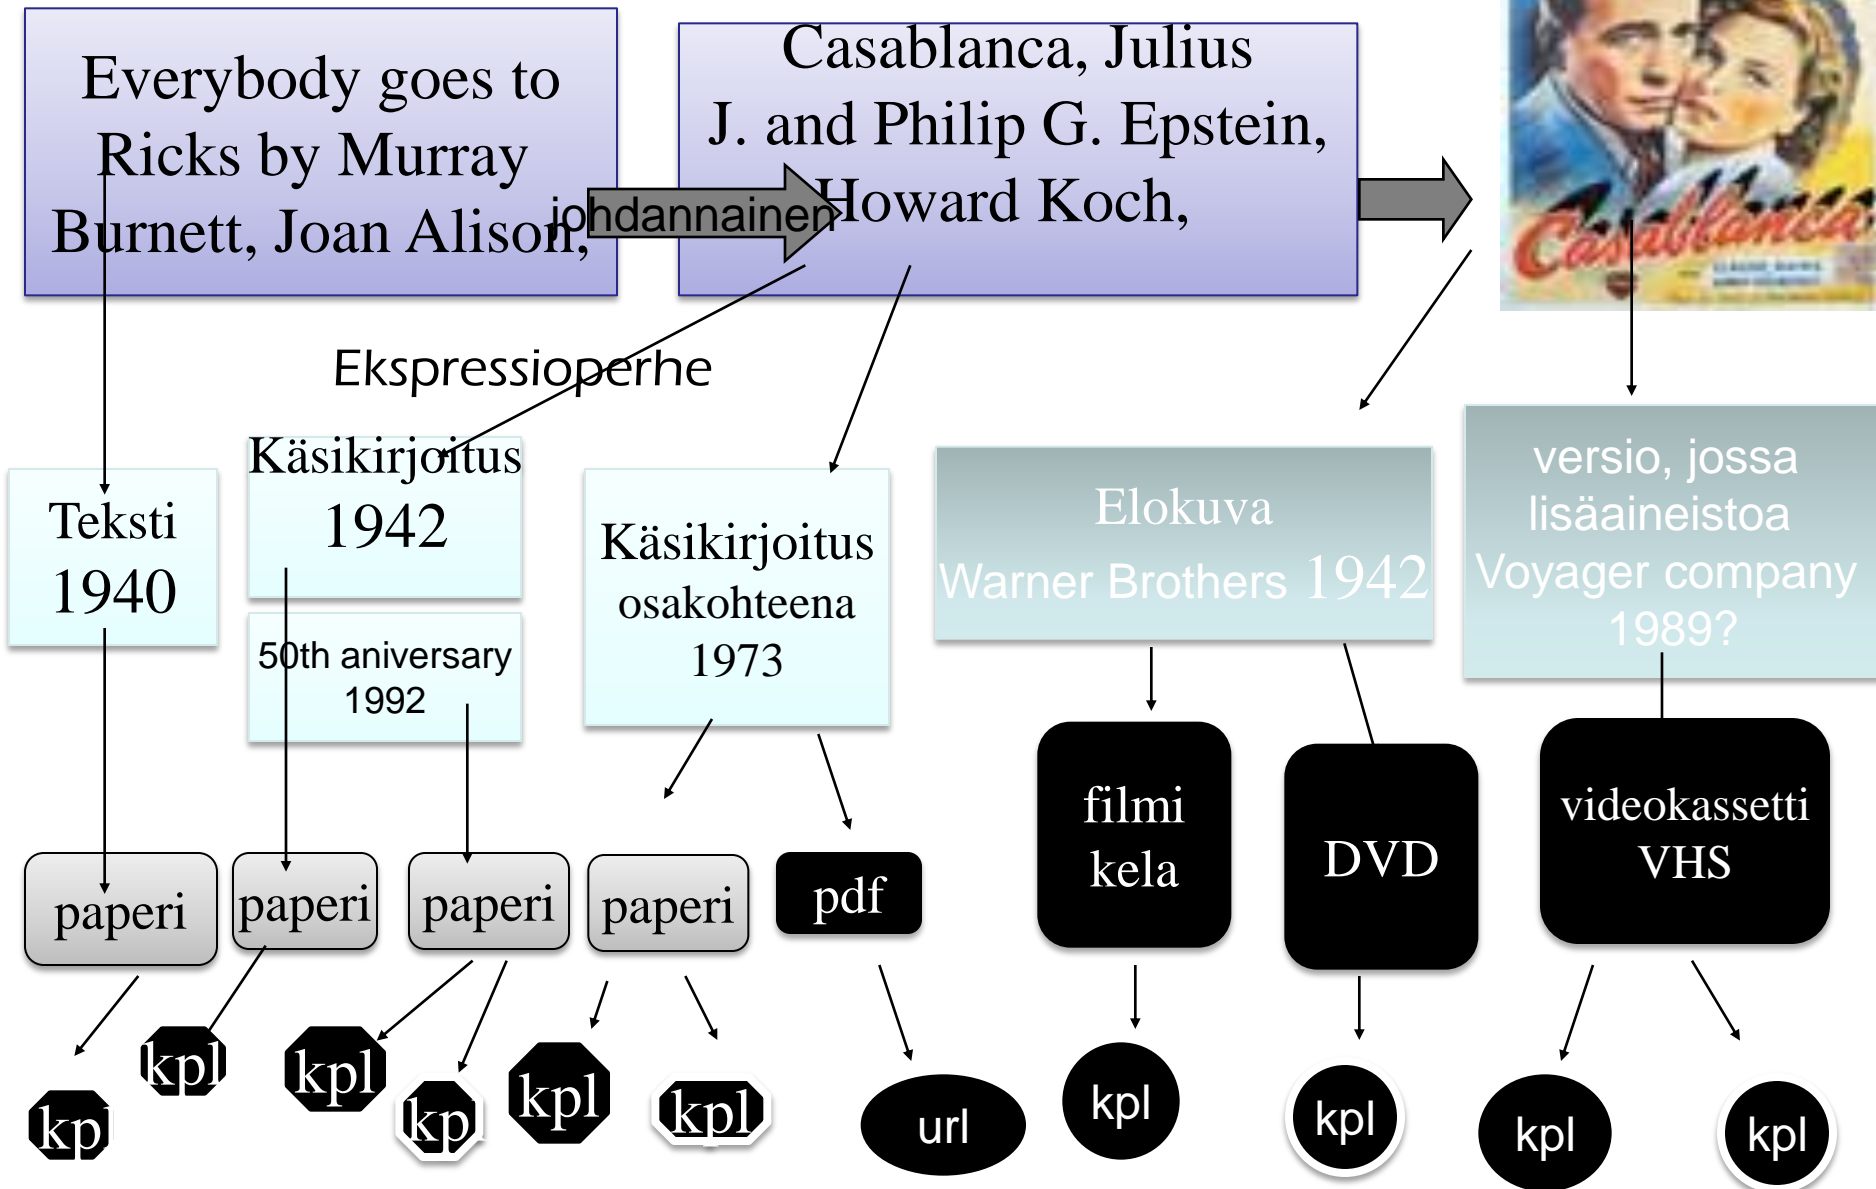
Everybody goes to Ricks by Murray Burnett, Joan Alison,

johdannainen

Casablanca, Julius J. and Philip G. Epstein, Howard Koch,

Casablanca

Ekspressioperhe

Teksti 1940

Käsikirjoitus 1942

50th aniversary 1992

Käsikirjoitus osakohteena 1973

Elokuva Warner Brothers 1942

versio, jossa lisäaineistoa Voyager company 1989?

paperi

paperi

paperi

paperi

pdf

filmi kela

DVD

videokassetti VHS

kpl

kpl

kpl

kpl

kpl

kpl

url

kpl

kpl

kpl

kpl